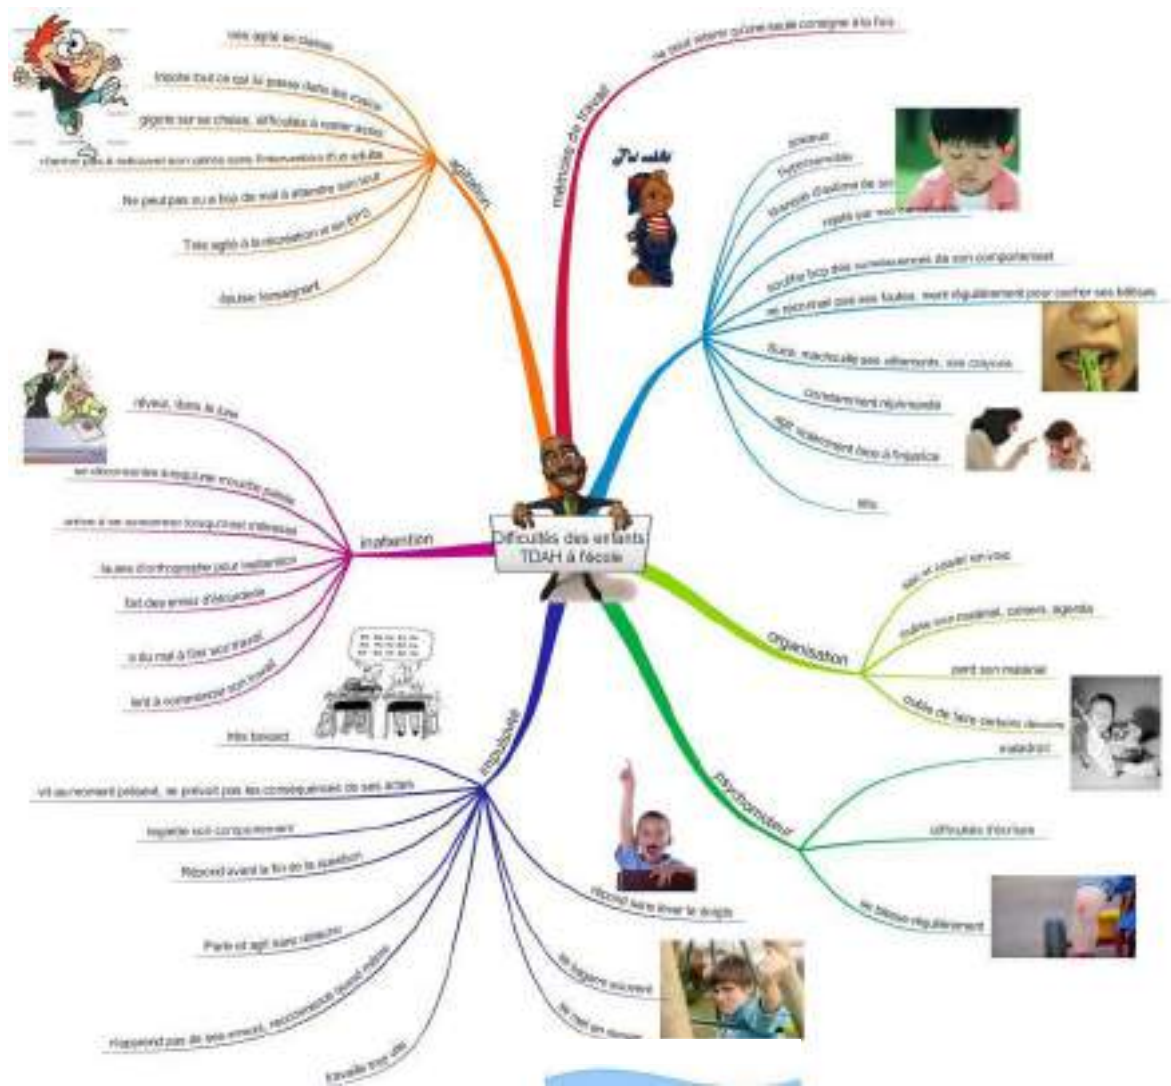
Difficultés des enfants TDAH à l'école

agitation
très agité en classe
tripote tout ce qui lui passe dans les mains
gigote sur sa chaise, difficultés à rester assis
n'arrive pas à retrouver son calme sans l'intervention d'un adulte
Ne peut pas ou a trop de mal à attendre son tour
Très agité à la récréation et en EPS
épuise l'enseignant

mémoire de travail
ne peut retenir qu'une seule consigne à la fois

J'ai oublié

anxieux
hypersensible
manque d'estime de soi
rejeté par ses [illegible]
souffre trop des conséquences de son comportement
ne reconnait pas ses fautes, ment régulièrement pour cacher ses bêtises
Suce, machouille ses vêtements, ses crayons
Constamment réprimandé
agit souvent trop à l'injustice
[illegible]

inattention
rêveur, dans la lune
se déconcentre lorsqu'une mouche passe
arrive à se concentrer lorsqu'il est intéressé
fautes d'orthographe pour inattention
fait des erreurs d'étourderie
a du mal à finir son travail
lent à commencer son travail

organisation
sac et cartable en vrac
oublie son matériel, cahiers, agenda
perd son matériel
oublie de faire certains devoirs

psychomoteur
maladroit
difficultés d'écriture
se blesse régulièrement

impulsivité
très bavard
vit au moment présent, ne prévoit pas les conséquences de ses actes
Regrette son comportement
Répond avant la fin de la question
Parle et agit sans réfléchir
N'apprend pas de ses erreurs, recommence quand même
travaille trop vite
répond sans lever le doigt
se bagarre souvent
se met en danger